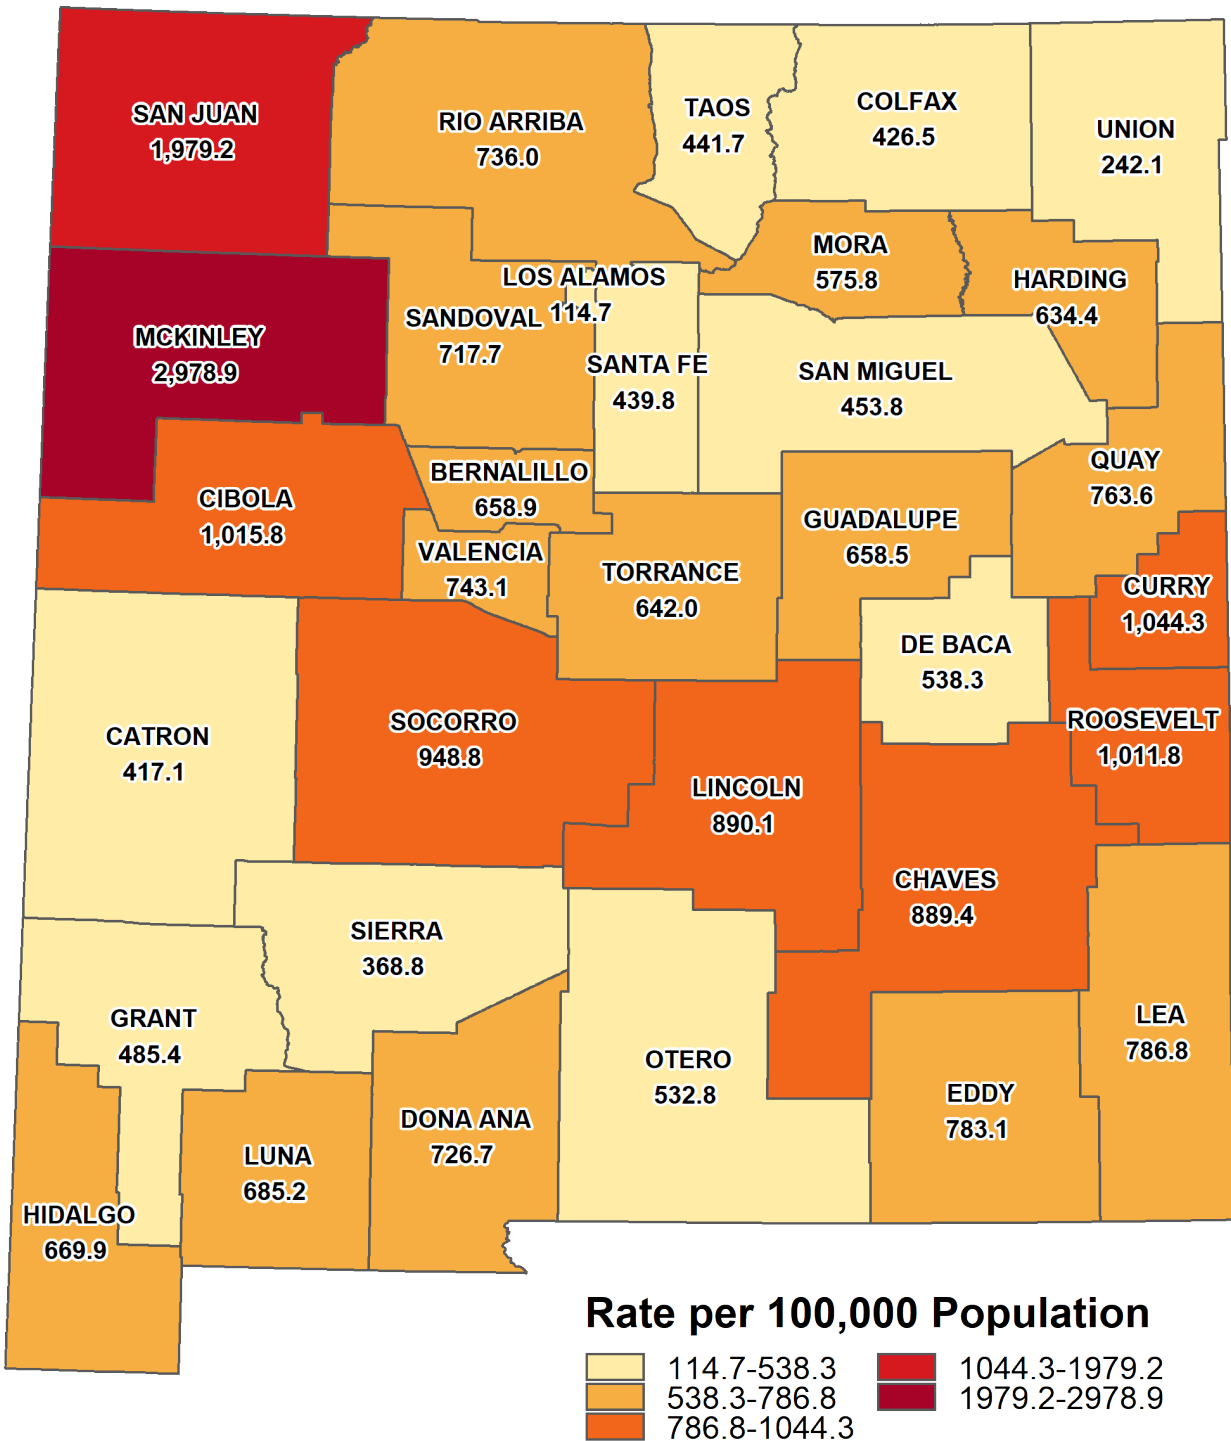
SAN JUAN
1,979.2

RIO ARRIBA
736.0

TAOS
441.7

COLFAX
426.5

UNION
242.1

MORA
575.8

HARDING
634.4

LOS ALAMOS
114.7

MCKINLEY
2,978.9

SANDOVAL
717.7

SANTA FE
439.8

SAN MIGUEL
453.8

BERNALILLO
658.9

QUAY
763.6

CIBOLA
1,015.8

GUADALUPE
658.5

VALENCIA
743.1

TORRANCE
642.0

CURRY
1,044.3

DE BACA
538.3

ROOSEVELT
1,011.8

CATRON
417.1

SOCORRO
948.8

LINCOLN
890.1

CHAVES
889.4

SIERRA
368.8

GRANT
485.4

OTERO
532.8

LEA
786.8

DONA ANA
726.7

EDDY
783.1

LUNA
685.2

HIDALGO
669.9

Rate per 100,000 Population

114.7-538.3
538.3-786.8
786.8-1044.3
1044.3-1979.2
1979.2-2978.9